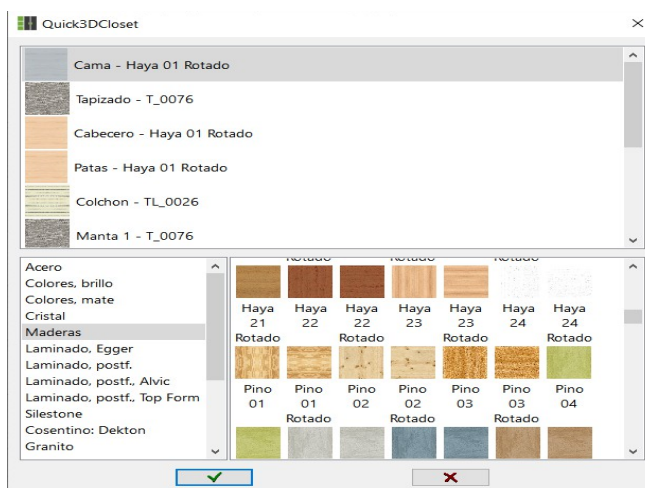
Quick3DCloset

Cama - Haya 01 Rotado
Tapizado - T_0076
Cabecero - Haya 01 Rotado
Patas - Haya 01 Rotado
Colchon - TL_0026
Manta 1 - T_0076

Acero
Colores, brillo
Colores, mate
Cristal
Maderas
Laminado, Egger
Laminado, postf.
Laminado, postf., Alvic
Laminado, postf., Top Form
Silestone
Cosentino: Dekton
Granito

Rotado Rotado Rotado

Haya 21 Rotado
Haya 22
Haya 22 Rotado
Haya 23
Haya 23 Rotado
Haya 24
Haya 24 Rotado

Pino 01
Pino 01 Rotado
Pino 02
Pino 02 Rotado
Pino 03
Pino 03 Rotado
Pino 04